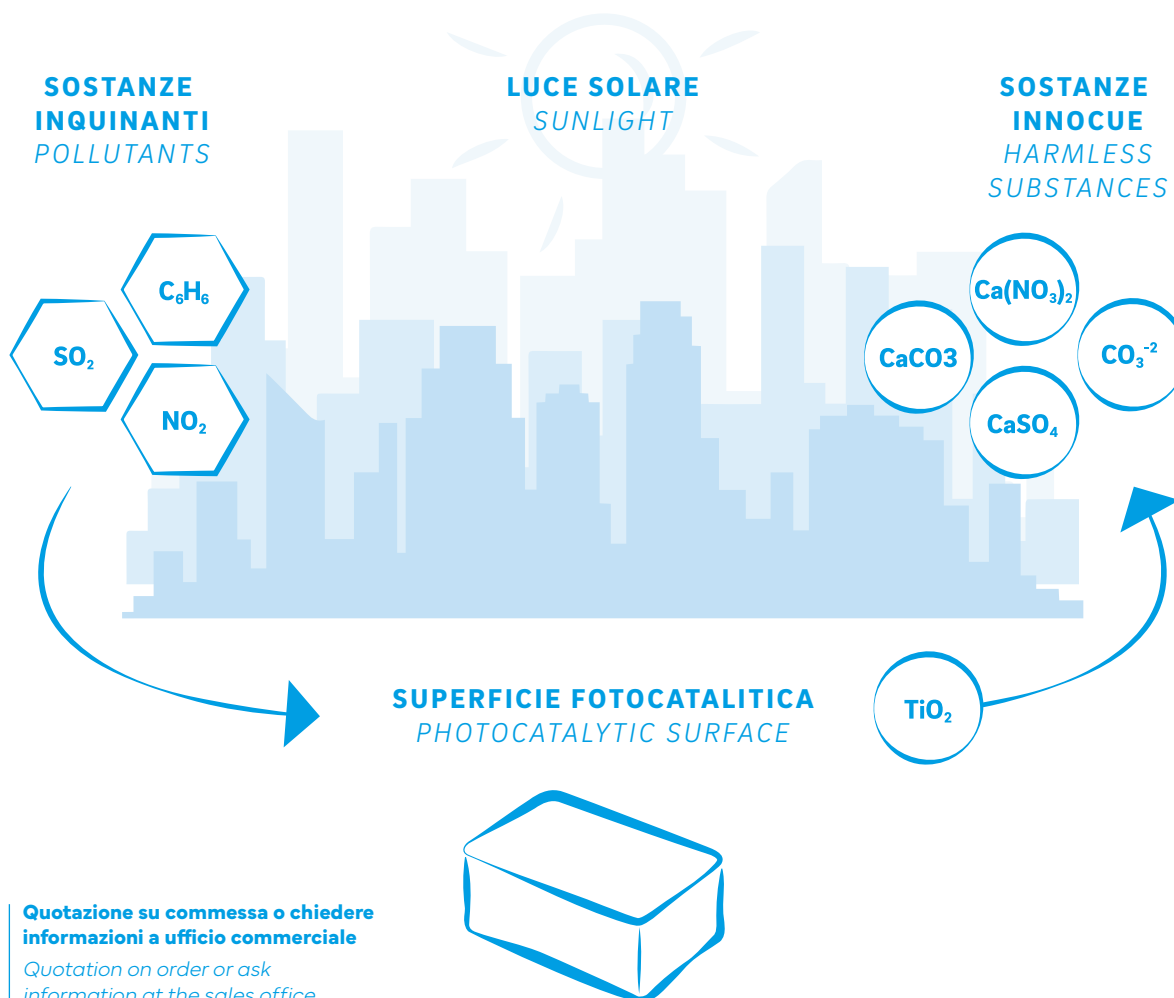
SOSTANZE INQUINANTI
POLLUTANTS

LUCE SOLARE
SUNLIGHT

SOSTANZE INNOCUE
HARMLESS SUBSTANCES

$C_6H_6$

$SO_2$

$NO_2$

$Ca(NO_3)_2$

CaCO3

$CO_3^{-2}$

$CaSO_4$

SUPERFICIE FOTOCATALITICA
PHOTOCATALYTIC SURFACE

$TiO_2$

Quotazione su commessa o chiedere informazioni a ufficio commerciale
Quotation on order or ask information at the sales office